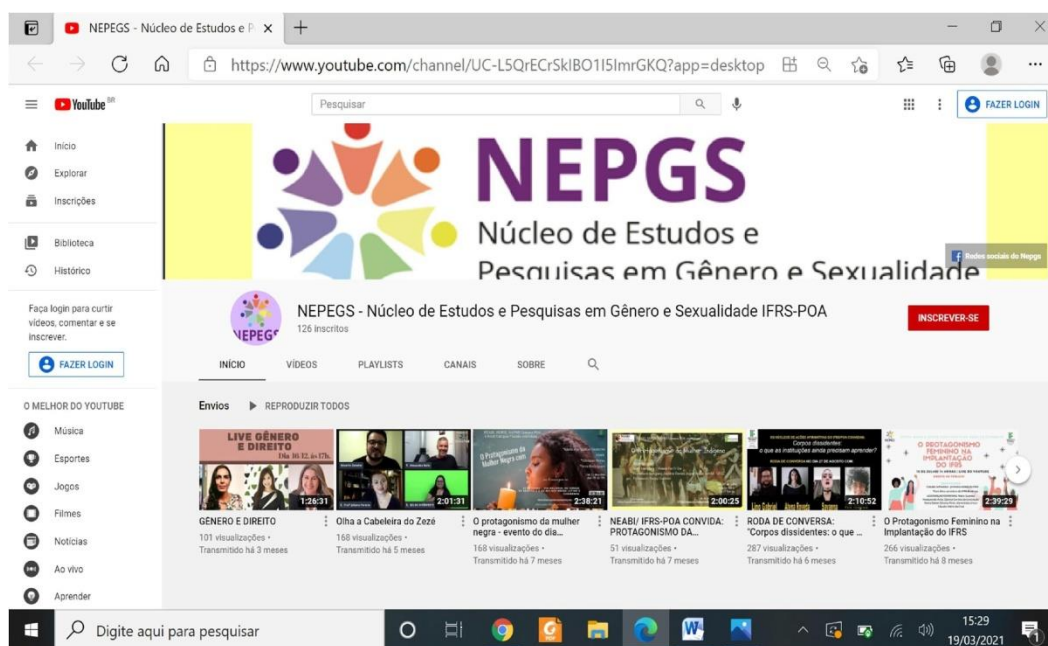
NEPEGS - Núcleo de Estudos e P ×
+
https://www.youtube.com/channel/UC-L5QrECrSkIBO1I5ImrGKQ?app=desktop

YouTube BR
Pesquisar
FAZER LOGIN

Início
Explorar
Inscrições
Biblioteca
Histórico

Faça login para curtir vídeos, comentar e se inscrever.
FAZER LOGIN

O MELHOR DO YOUTUBE
Música
Esportes
Jogos
Filmes
Notícias
Ao vivo
Aprender

NEPGS
Núcleo de Estudos e
Pesquisas em Gênero e Sexualidade
Redes sociais do Nepgs

NEPEGS - Núcleo de Estudos e Pesquisas em Gênero e Sexualidade IFRS-POA
126 inscritos
INSCREVER-SE

INÍCIO VÍDEOS PLAYLISTS CANAIS SOBRE

Envios REPRODUZIR TODOS

LIVE GÊNERO E DIREITO
1:26:31
GÊNERO E DIREITO
101 visualizações • Transmitido há 3 meses

2:01:31
Olha a Cabeleira do Zezé
168 visualizações • Transmitido há 5 meses

2:38:21
O protagonismo da mulher negra - evento do dia...
168 visualizações • Transmitido há 7 meses

2:00:25
NEABI/ IFRS-POA CONVIDA: PROTAGONISMO DA...
51 visualizações • Transmitido há 7 meses

Corpos dissidentes: o que as instituições ainda precisam aprender?
2:10:52
RODA DE CONVERSA: "Corpos dissidentes: o que ...
287 visualizações • Transmitido há 6 meses

O PROTAGONISMO FEMININO NA IMPLANTAÇÃO DO IFRS
2:39:29
O Protagonismo Feminino na Implantação do IFRS
266 visualizações • Transmitido há 8 meses

Digite aqui para pesquisar
15:29
19/03/2021